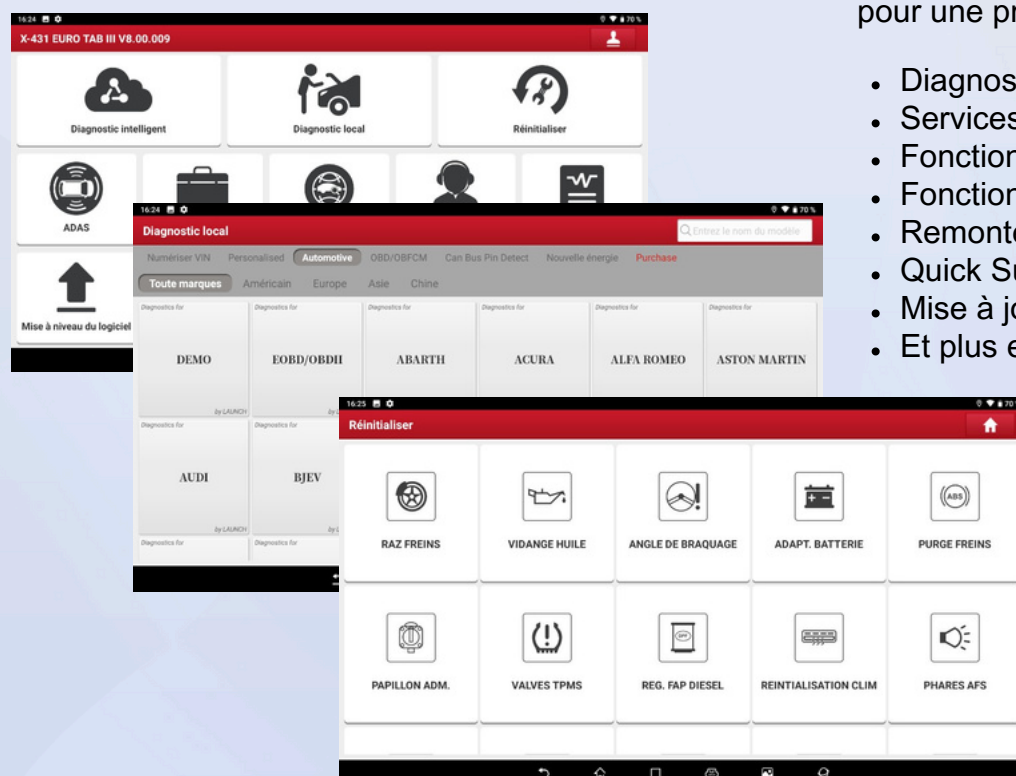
pour une pr

- Diagnos
- Services
- Fonction
- Fonction
- Remonte
- Quick Su
- Mise à jo
- Et plus e

16:24

X-431 EURO TAB III V8.00.009

Diagnostic intelligent

Diagnostic local

Réinitialiser

ADAS

Mise à niveau du logiciel

16:24

Diagnostic local

Entrez le nom du modèle

Numériser VIN | Personalised | Automotive | OBD/OBFCM | Can Bus Pin Detect | Nouvelle énergie | Purchase

Toute marques | Américain | Europe | Asie | Chine

Diagnostics for DEMO by LAUNCH

Diagnostics for EOBD/OBDII

Diagnostics for ABARTH

Diagnostics for ACURA

Diagnostics for ALFA ROMEO

Diagnostics for ASTON MARTIN

Diagnostics for AUDI by LAUNCH

Diagnostics for BJEV

Diagnostics for

Diagnostics for

16:25

Réinitialiser

RAZ FREINS

VIDANGE HUILE

ANGLE DE BRAQUAGE

ADAPT. BATTERIE

PURGE FREINS

PAPILLON ADM.

VALVES TPMS

REG. FAP DIESEL

REINTIALISATION CLIM

PHARES AFS